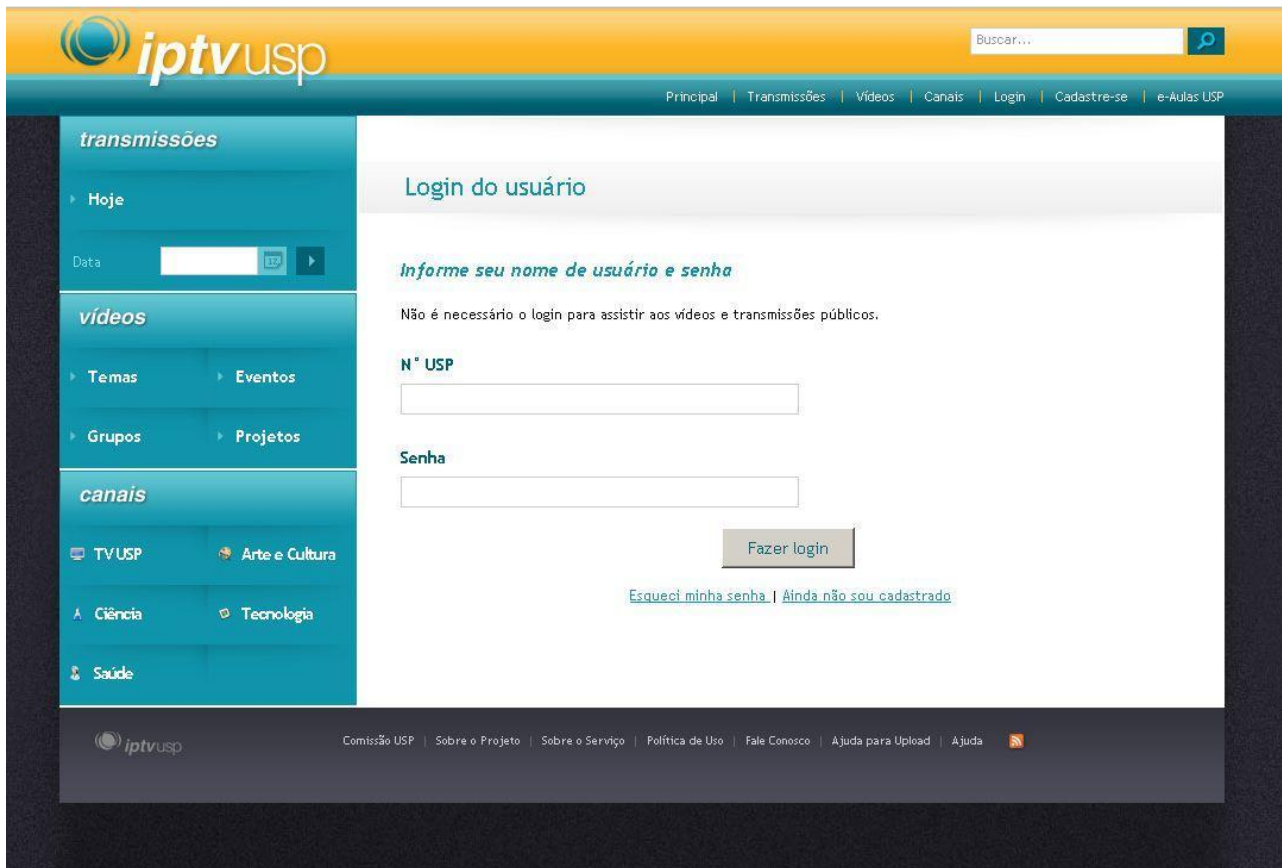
iptvusp

Buscar...

Principal | Transmissões | Vídeos | Canais | Login | Cadastre-se | e-Aulas USP

transmissões

Hoje

Data

vídeos

Temas

Eventos

Grupos

Projetos

canais

TV USP

Arte e Cultura

Ciência

Tecnologia

Saúde

Login do usuário

Informe seu nome de usuário e senha

Não é necessário o login para assistir aos vídeos e transmissões públicos.

N° USP

Senha

Fazer login

Esqueci minha senha | Ainda não sou cadastrado

iptvusp

Comissão USP | Sobre o Projeto | Sobre o Serviço | Política de Uso | Fale Conosco | Ajuda para Upload | Ajuda